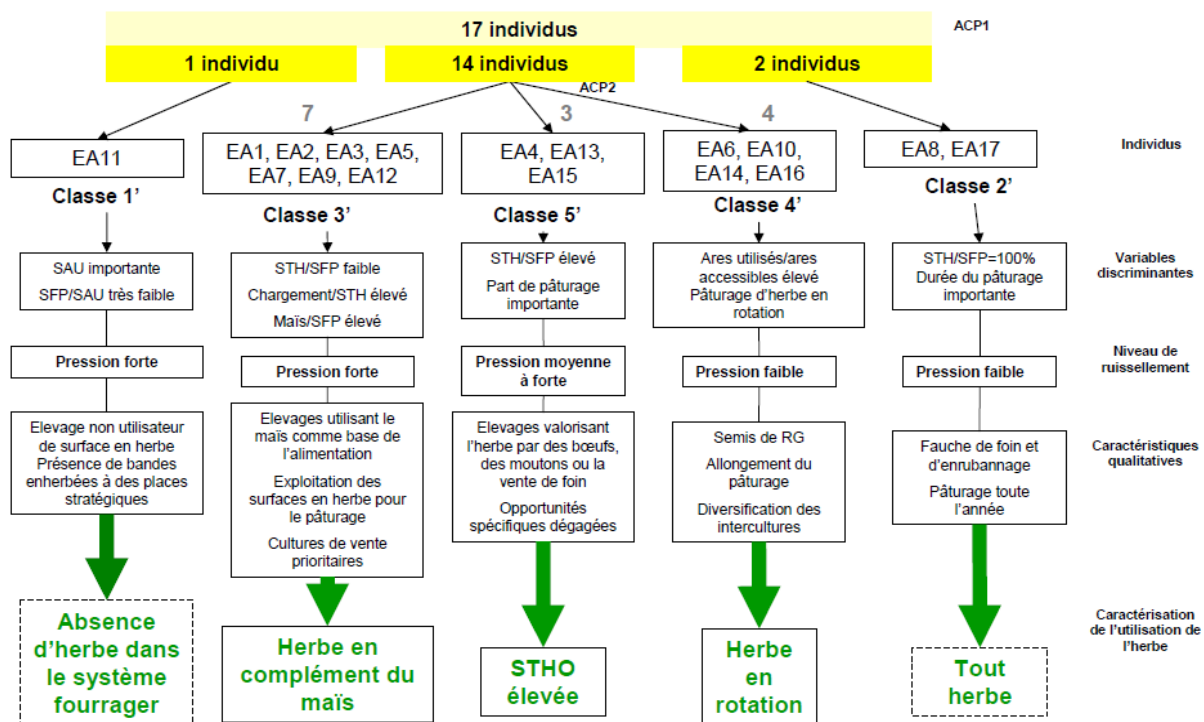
17 individus

ACP1

1 individu

14 individus

2 individus

ACP2

7

3

4

Individus

EA11

Classe 1'

EA1, EA2, EA3, EA5, EA7, EA9, EA12

Classe 3'

EA4, EA13, EA15

Classe 5'

EA6, EA10, EA14, EA16

Classe 4'

EA8, EA17

Classe 2'

Variables discriminantes

SAU importante
SFP/SAU très faible

STH/SFP faible
Chargement/STH élevé
Maïs/SFP élevé

STH/SFP élevé
Part de pâturage importante

Ares utilisés/ares accessibles élevé
Pâturage d'herbe en rotation

STH/SFP=100%
Durée du pâturage importante

Niveau de ruissellement

Pression forte

Pression forte

Pression moyenne à forte

Pression faible

Pression faible

Caractéristiques qualitatives

Elevage non utilisateur de surface en herbe
Présence de bandes enherbées à des places stratégiques

Elevages utilisant le maïs comme base de l'alimentation
Exploitation des surfaces en herbe pour le pâturage
Cultures de vente prioritaires

Elevages valorisant l'herbe par des bœufs, des moutons ou la vente de foin
Opportunités spécifiques dégagées

Semis de RG
Allongement du pâturage
Diversification des intercultures

Fauche de foin et d'enrubannage
Pâturage toute l'année

Caractérisation de l'utilisation de l'herbe

Absence d'herbe dans le système fourrager

Herbe en complément du maïs

STHO élevée

Herbe en rotation

Tout herbe